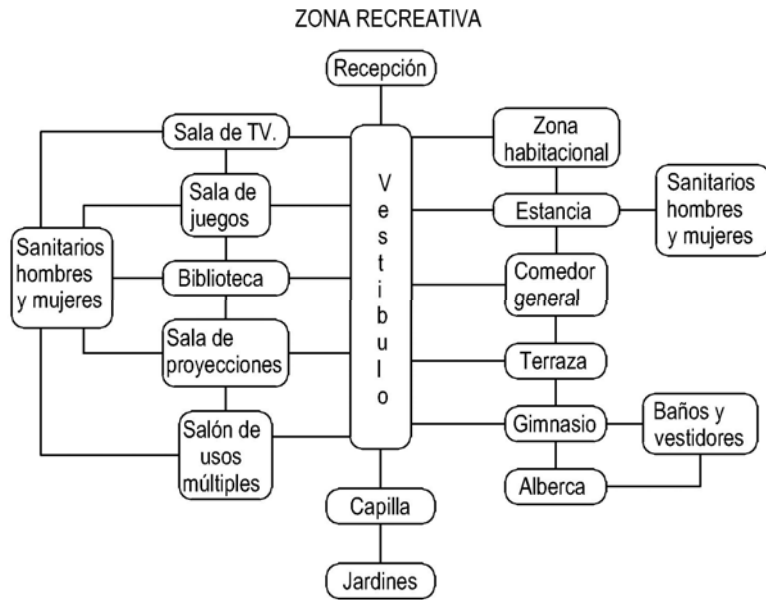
ZONA RECREATIVA

Recepción

Sala de TV.

Sala de juegos

Sanitarios hombres y mujeres

Biblioteca

Sala de proyecciones

Salón de usos múltiples

V e s t i b u l o

Zona habitacional

Estancia

Sanitarios hombres y mujeres

Comedor general

Terraza

Gimnasio

Baños y vestidores

Alberca

Capilla

Jardines